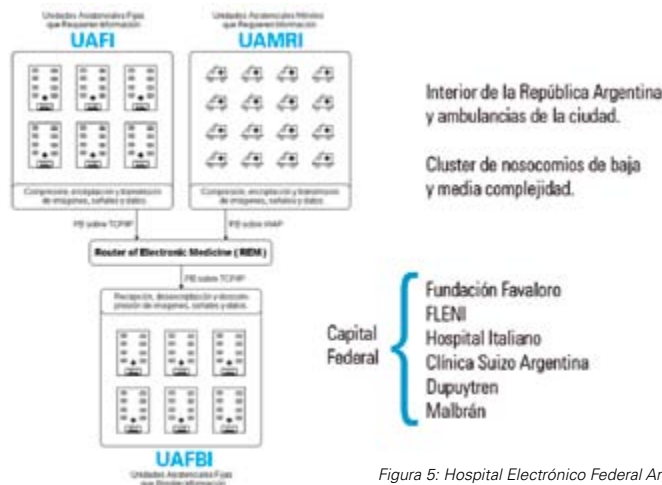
Unidades Asistenciales Fijas que Requieren Información
UAFI

Unidades Asistenciales Móviles que Requieren Información
UAMRI

Compresión, encriptación y transmisión de imágenes, señales y datos.

Compresión, encriptación y transmisión de imágenes, señales y datos.

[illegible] sobre TCP/IP

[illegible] sobre WAP

Router of Electronic Medicine ( REM )

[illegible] sobre TCP/IP

Recepción, desencriptación y descompresión de imágenes, señales y datos.

UAFBI
Unidades Asistenciales Fijas que Brindan Información

Interior de la República Argentina y ambulancias de la ciudad.

Cluster de nosocomios de baja y media complejidad.

Capital Federal

Fundación Favaloro
FLENI
Hospital Italiano
Clínica Suizo Argentina
Dupuytren
Malbrán

Figura 5: Hospital Electrónico Federal Ar